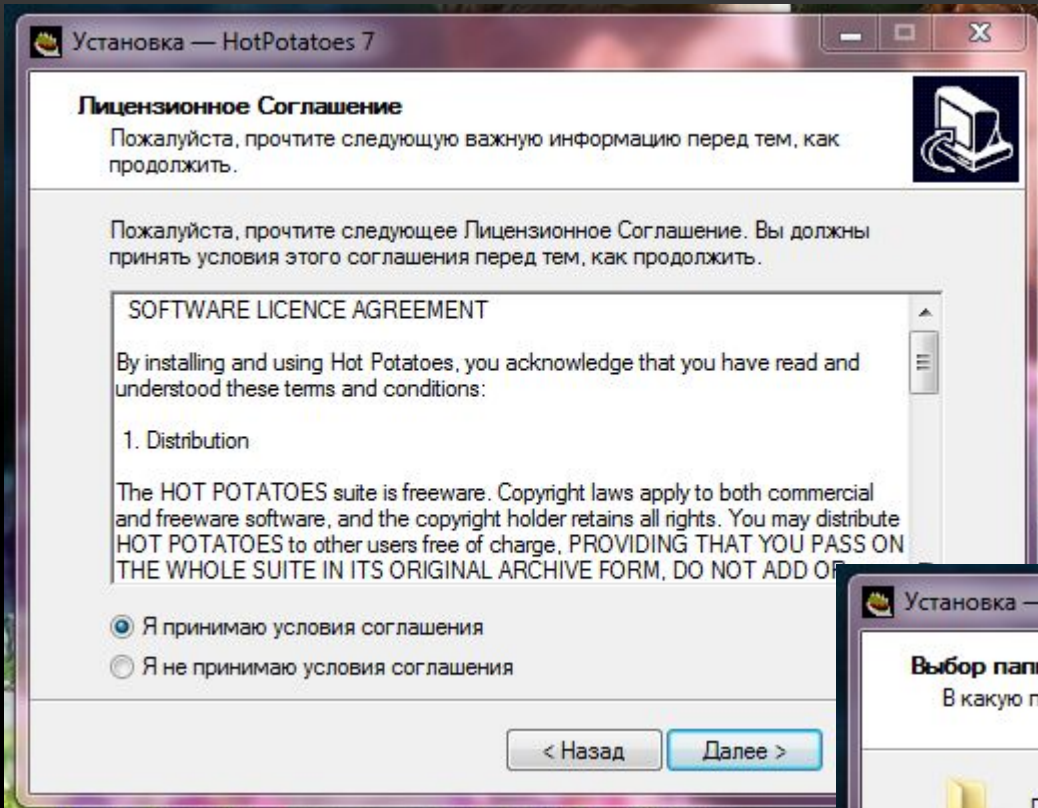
Установка — HotPotatoes 7

Лицензионное Соглашение
Пожалуйста, прочтите следующую важную информацию перед тем, как продолжить.

Пожалуйста, прочтите следующее Лицензионное Соглашение. Вы должны принять условия этого соглашения перед тем, как продолжить.

SOFTWARE LICENCE AGREEMENT

By installing and using Hot Potatoes, you acknowledge that you have read and understood these terms and conditions:

1. Distribution

The HOT POTATOES suite is freeware. Copyright laws apply to both commercial and freeware software, and the copyright holder retains all rights. You may distribute HOT POTATOES to other users free of charge, PROVIDING THAT YOU PASS ON THE WHOLE SUITE IN ITS ORIGINAL ARCHIVE FORM, DO NOT ADD O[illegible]

Я принимаю условия соглашения
Я не принимаю условия соглашения

< Назад
Далее >

Установка —
Выбор папки
В какую п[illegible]